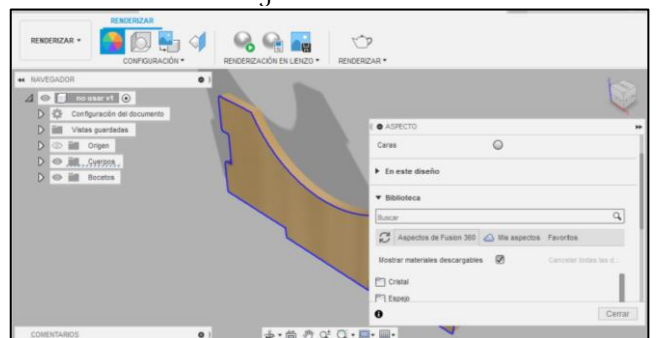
RENDERIZAR

RENDERIZAR ▾

CONFIGURACIÓN ▾

RENDERIZACIÓN EN LIENZO ▾

RENDERIZAR ▾

NAVEGADOR

no usar v1

Configuración del documento

Vistas guardadas

Origen

Cuerpos

Bocetos

ASPECTO

Caras

▸ En este diseño

▾ Biblioteca

Buscar

Aspectos de Fusion 360

Mis aspectos

Favoritos

Mostrar materiales descargables

Cancelar todas las d...

Cristal

Espejo

Cerrar

COMENTARIOS